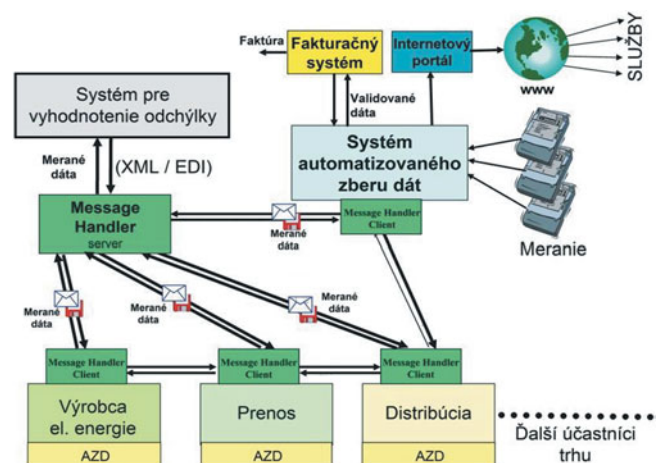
Faktúra

Fakturačný systém

Internetový portál

SLUŽBY

www

Systém pre vyhodnotenie odchýlky

Validované dáta

Merané dáta

(XML / EDI)

Systém automatizovaného zberu dát

Message Handler
server

Merané dáta

Message Handler Client

Meranie

Merané dáta

Merané dáta

Merané dáta

Message Handler Client

Message Handler Client

Message Handler Client

Výrobca el. energie

AZD

Prenos

AZD

Distribúcia

AZD

Ďalší účastníci trhu